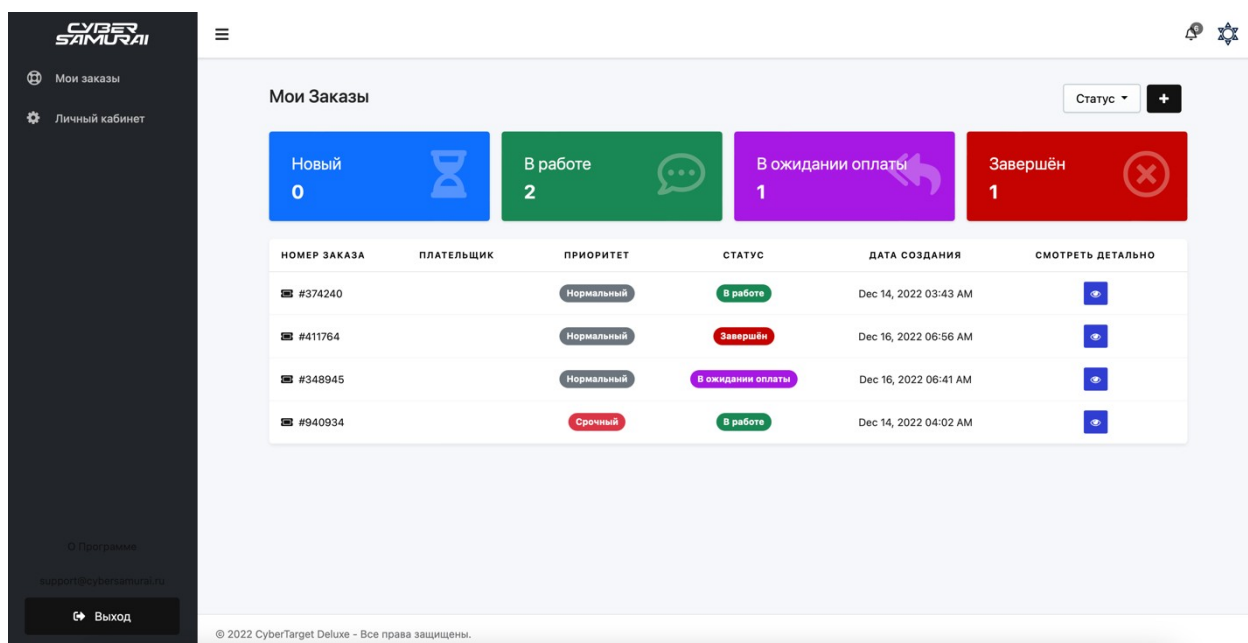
CYBER SAMURAI

Мои заказы

Личный кабинет

О Программе

support@cybersamurai.ru

Выход

Мои Заказы

Статус

+

Новый
0

В работе
2

В ожидании оплаты
1

Завершён
1

| НОМЕР ЗАКАЗА | ПЛАТЕЛЬЩИК | ПРИОРИТЕТ | СТАТУС | ДАТА СОЗДАНИЯ | СМОТРЕТЬ ДЕТАЛЬНО |
|---|---|---|---|---|---|
| #374240 | | Нормальный | В работе | Dec 14, 2022 03:43 AM | |
| #411764 | | Нормальный | Завершён | Dec 16, 2022 06:56 AM | |
| #348945 | | Нормальный | В ожидании оплаты | Dec 16, 2022 06:41 AM | |
| #940934 | | Срочный | В работе | Dec 14, 2022 04:02 AM | |

© 2022 CyberTarget Deluxe - Все права защищены.